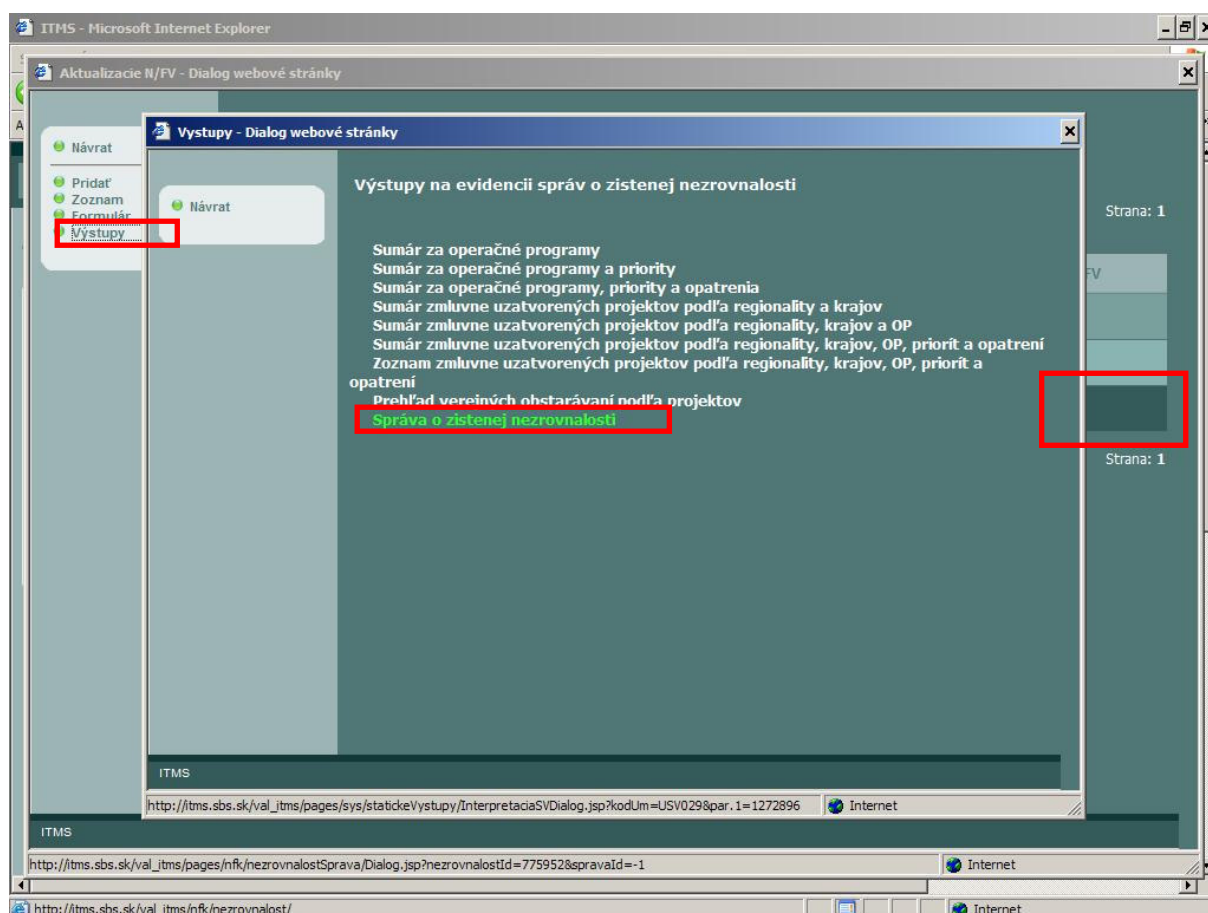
ITMS - Microsoft Internet Explorer

Aktualizacie N/FV - Dialog webové stránky

Návrat

Pridať
Zoznam
Formulár
Výstupy

Vystupy - Dialog webové stránky

Návrat

Výstupy na evidencii správ o zistenej nezrovnalosti

Sumár za operačné programy
Sumár za operačné programy a priority
Sumár za operačné programy, priority a opatrenia
Sumár zmluvne uzatvorených projektov podľa regionality a krajov
Sumár zmluvne uzatvorených projektov podľa regionality, krajov a OP
Sumár zmluvne uzatvorených projektov podľa regionality, krajov, OP, priorít a opatrení
Zoznam zmluvne uzatvorených projektov podľa regionality, krajov, OP, priorít a opatrení
Prehľad verejných obstarávaní podľa projektov
Správa o zistenej nezrovnalosti

Strana: 1

FV

Strana: 1

ITMS

http://itms.sbs.sk/val_itms/pages/sys/statickeVystupy/InterpretaciaSVDialog.jsp?kodUm=USV029&par.1=1272896
Internet

ITMS

http://itms.sbs.sk/val_itms/pages/nfk/nezrovnalostSprava/Dialog.jsp?nezrovnalostId=775952&spravaId=-1
Internet

http://itms.sbs.sk/val_itms/nfk/nezrovnalost/
Internet